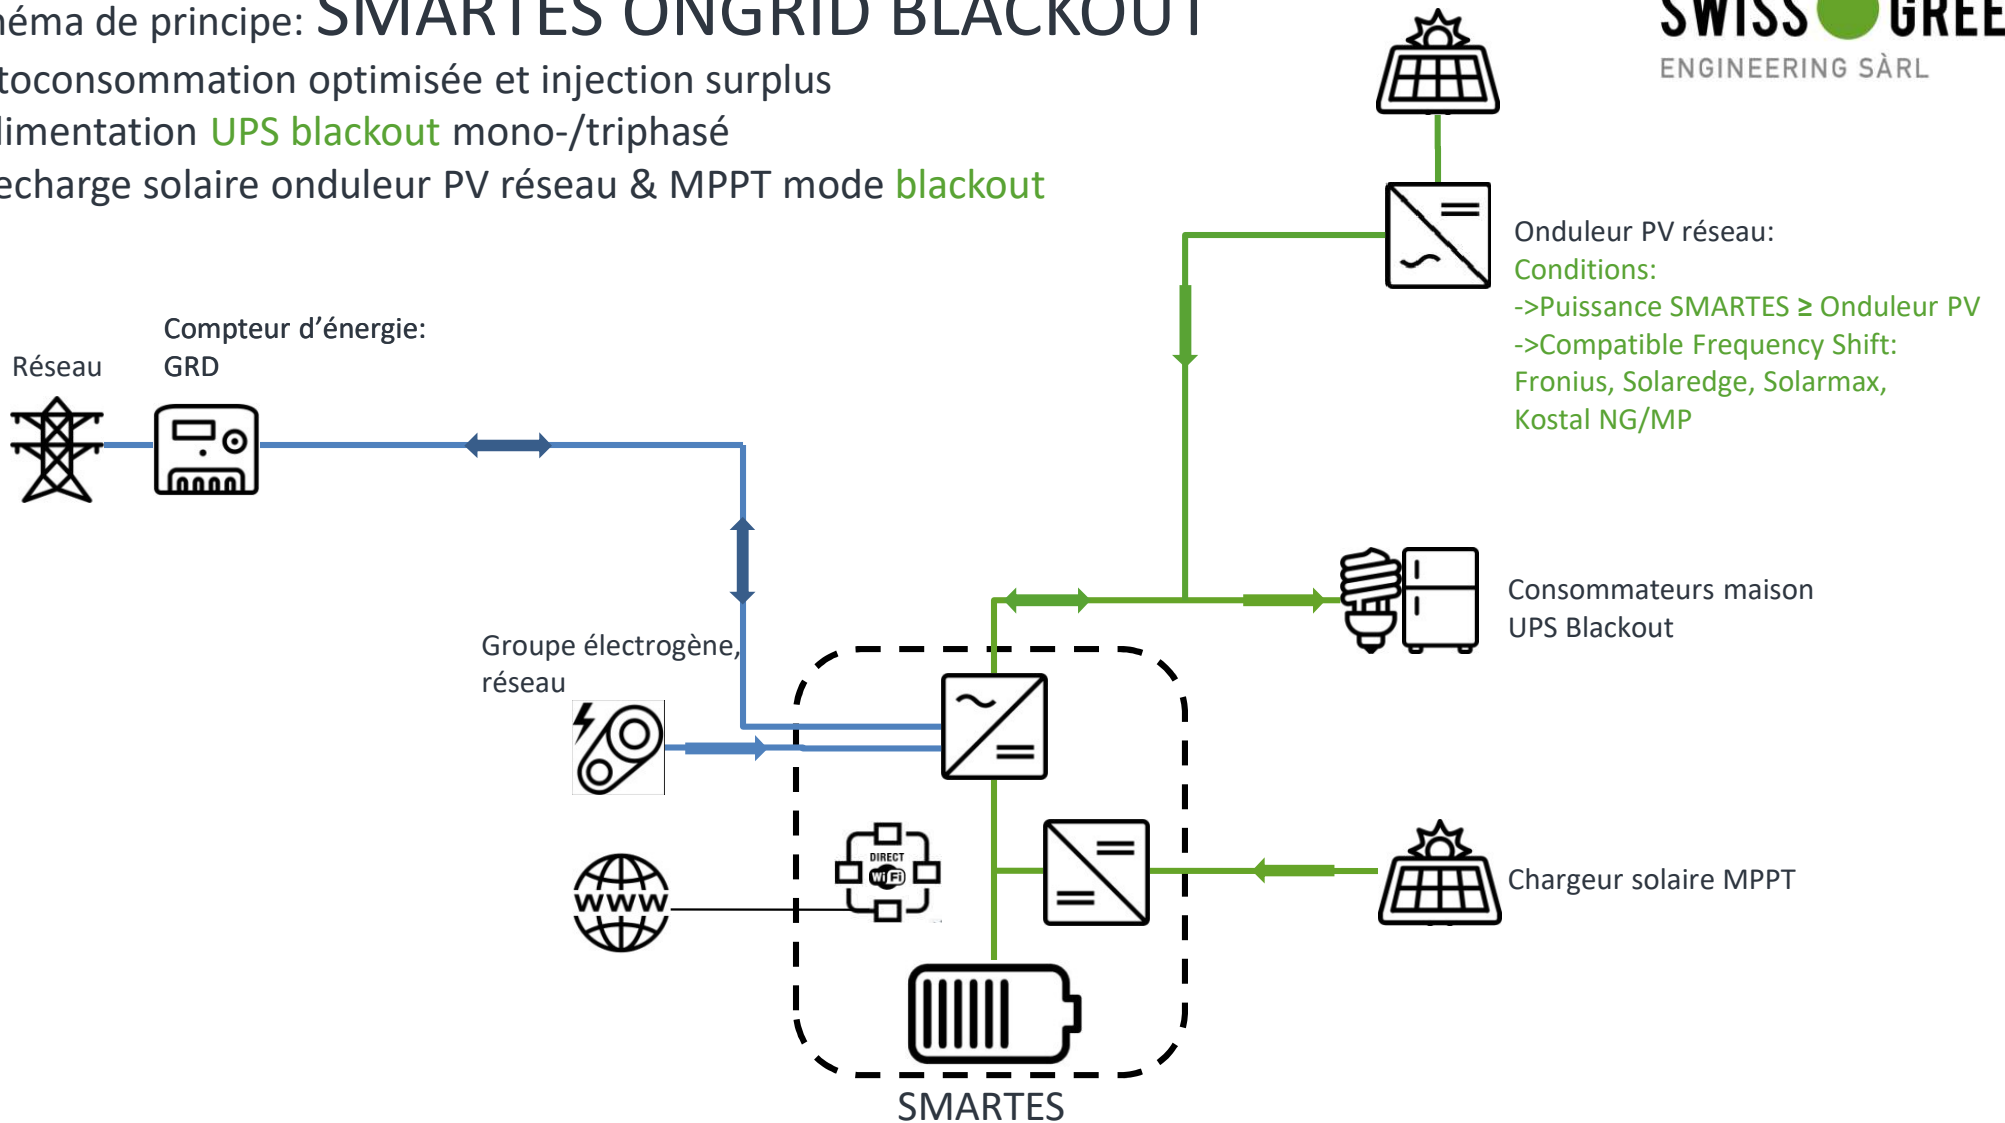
héma de principe: SMARTES ONGRID BLACKOUT

toconsommation optimisée et injection surplus

limentation UPS blackout mono-/triphasé

echarge solaire onduleur PV réseau & MPPT mode blackout

SWISS GREE

ENGINEERING SÀRL

Onduleur PV réseau:
Conditions:
->Puissance SMARTES ≥ Onduleur PV
->Compatible Frequency Shift:
Fronius, Solaredge, Solarmax, Kostal NG/MP

Compteur d'énergie:
GRD

Réseau

Consommateurs maison
UPS Blackout

Groupe électrogène, réseau

DIRECT
Wi Fi

WWW

Chargeur solaire MPPT

SMARTES